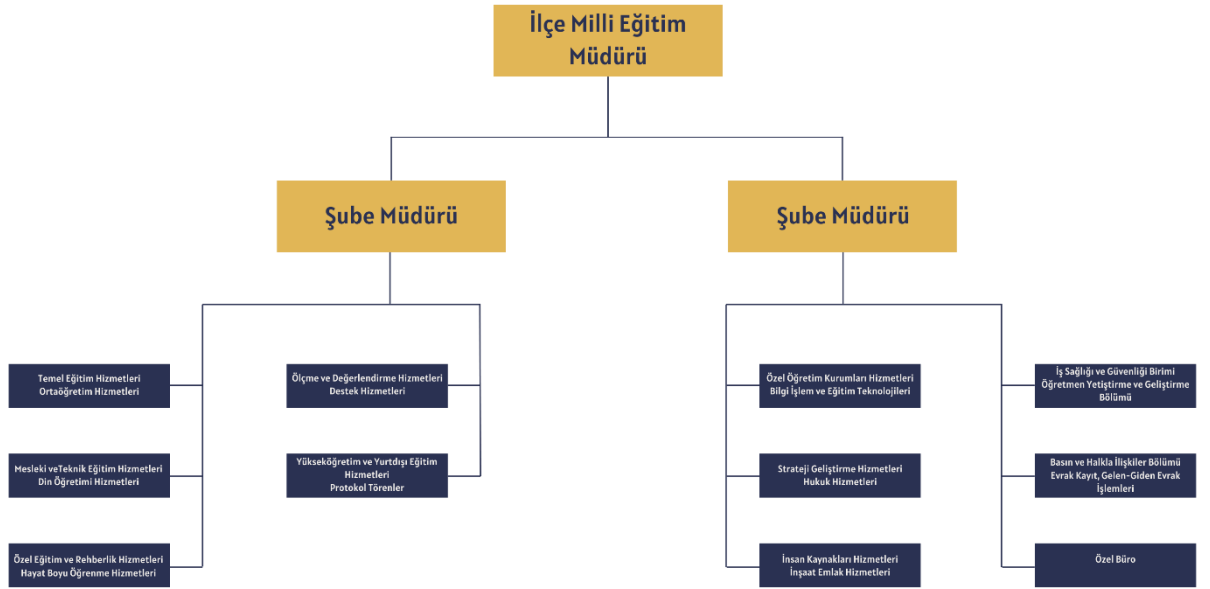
İlçe Milli Eğitim Müdürü

Şube Müdürü

Şube Müdürü

Temel Eğitim Hizmetleri
Ortaöğretim Hizmetleri

Mesleki veTeknik Eğitim Hizmetleri
Din Öğretimi Hizmetleri

Özel Eğitim ve Rehberlik Hizmetleri
Hayat Boyu Öğrenme Hizmetleri

Ölçme ve Değerlendirme Hizmetleri
Destek Hizmetleri

Yükseköğretim ve Yurtdışı Eğitim Hizmetleri
Protokol Törenler

Özel Öğretim Kurumları Hizmetleri
Bilgi İşlem ve Eğitim Teknolojileri

Strateji Geliştirme Hizmetleri
Hukuk Hizmetleri

İnsan Kaynakları Hizmetleri
İnşaat Emlak Hizmetleri

İş Sağlığı ve Güvenliği Birimi
Öğretmen Yetiştirme ve Geliştirme Bölümü

Basın ve Halkla İlişkiler Bölümü
Evrak Kayıt, Gelen-Giden Evrak İşlemleri

Özel Büro